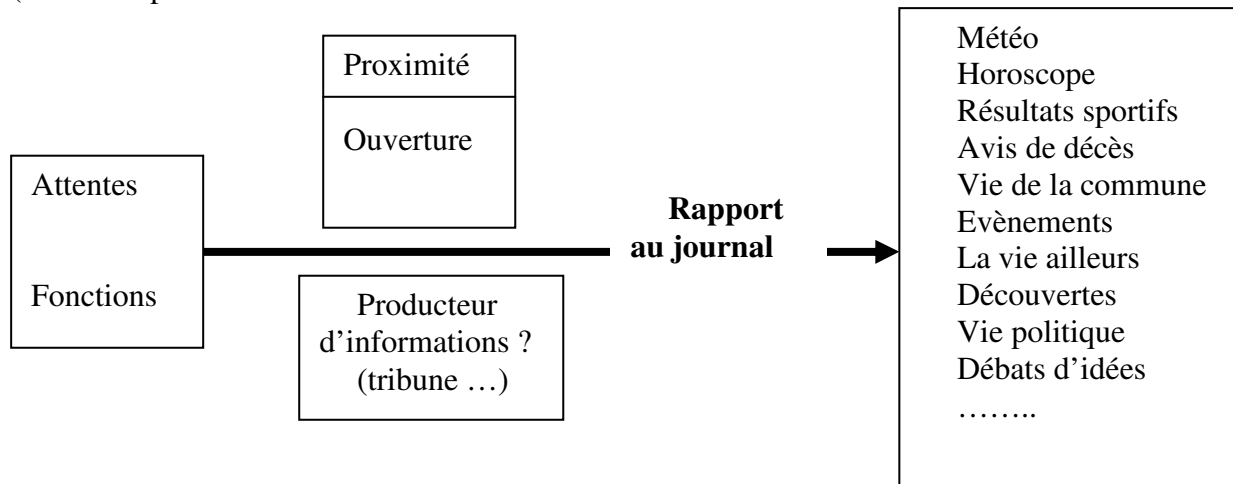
Proximité

Ouverture

Attentes

Fonctions

Rapport au journal

Producteur d'informations ? (tribune …)

Météo
Horoscope
Résultats sportifs
Avis de décès
Vie de la commune
Evènements
La vie ailleurs
Découvertes
Vie politique
Débats d'idées
……..